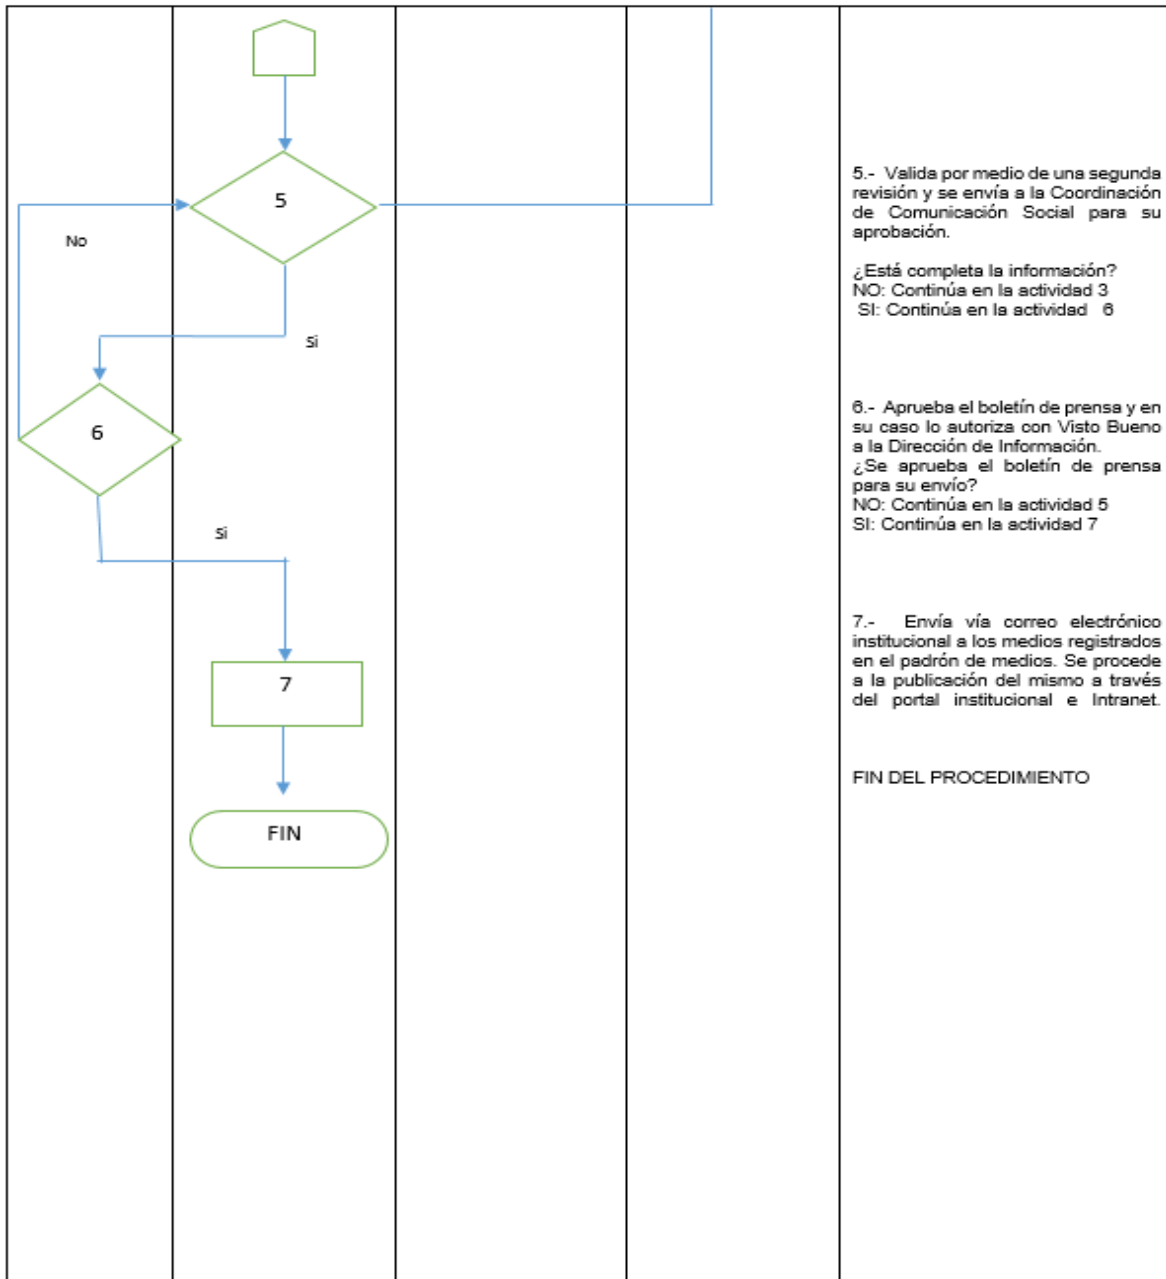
5

No

Si

6

Si

7

FIN

5.- Valida por medio de una segunda revisión y se envía a la Coordinación de Comunicación Social para su aprobación.

¿Está completa la información?
NO: Continúa en la actividad 3
SI: Continúa en la actividad 6

6.- Aprueba el boletín de prensa y en su caso lo autoriza con Visto Bueno a la Dirección de Información.
¿Se aprueba el boletín de prensa para su envío?
NO: Continúa en la actividad 5
SI: Continúa en la actividad 7

7.- Envía vía correo electrónico institucional a los medios registrados en el padrón de medios. Se procede a la publicación del mismo a través del portal institucional e Intranet.

FIN DEL PROCEDIMIENTO